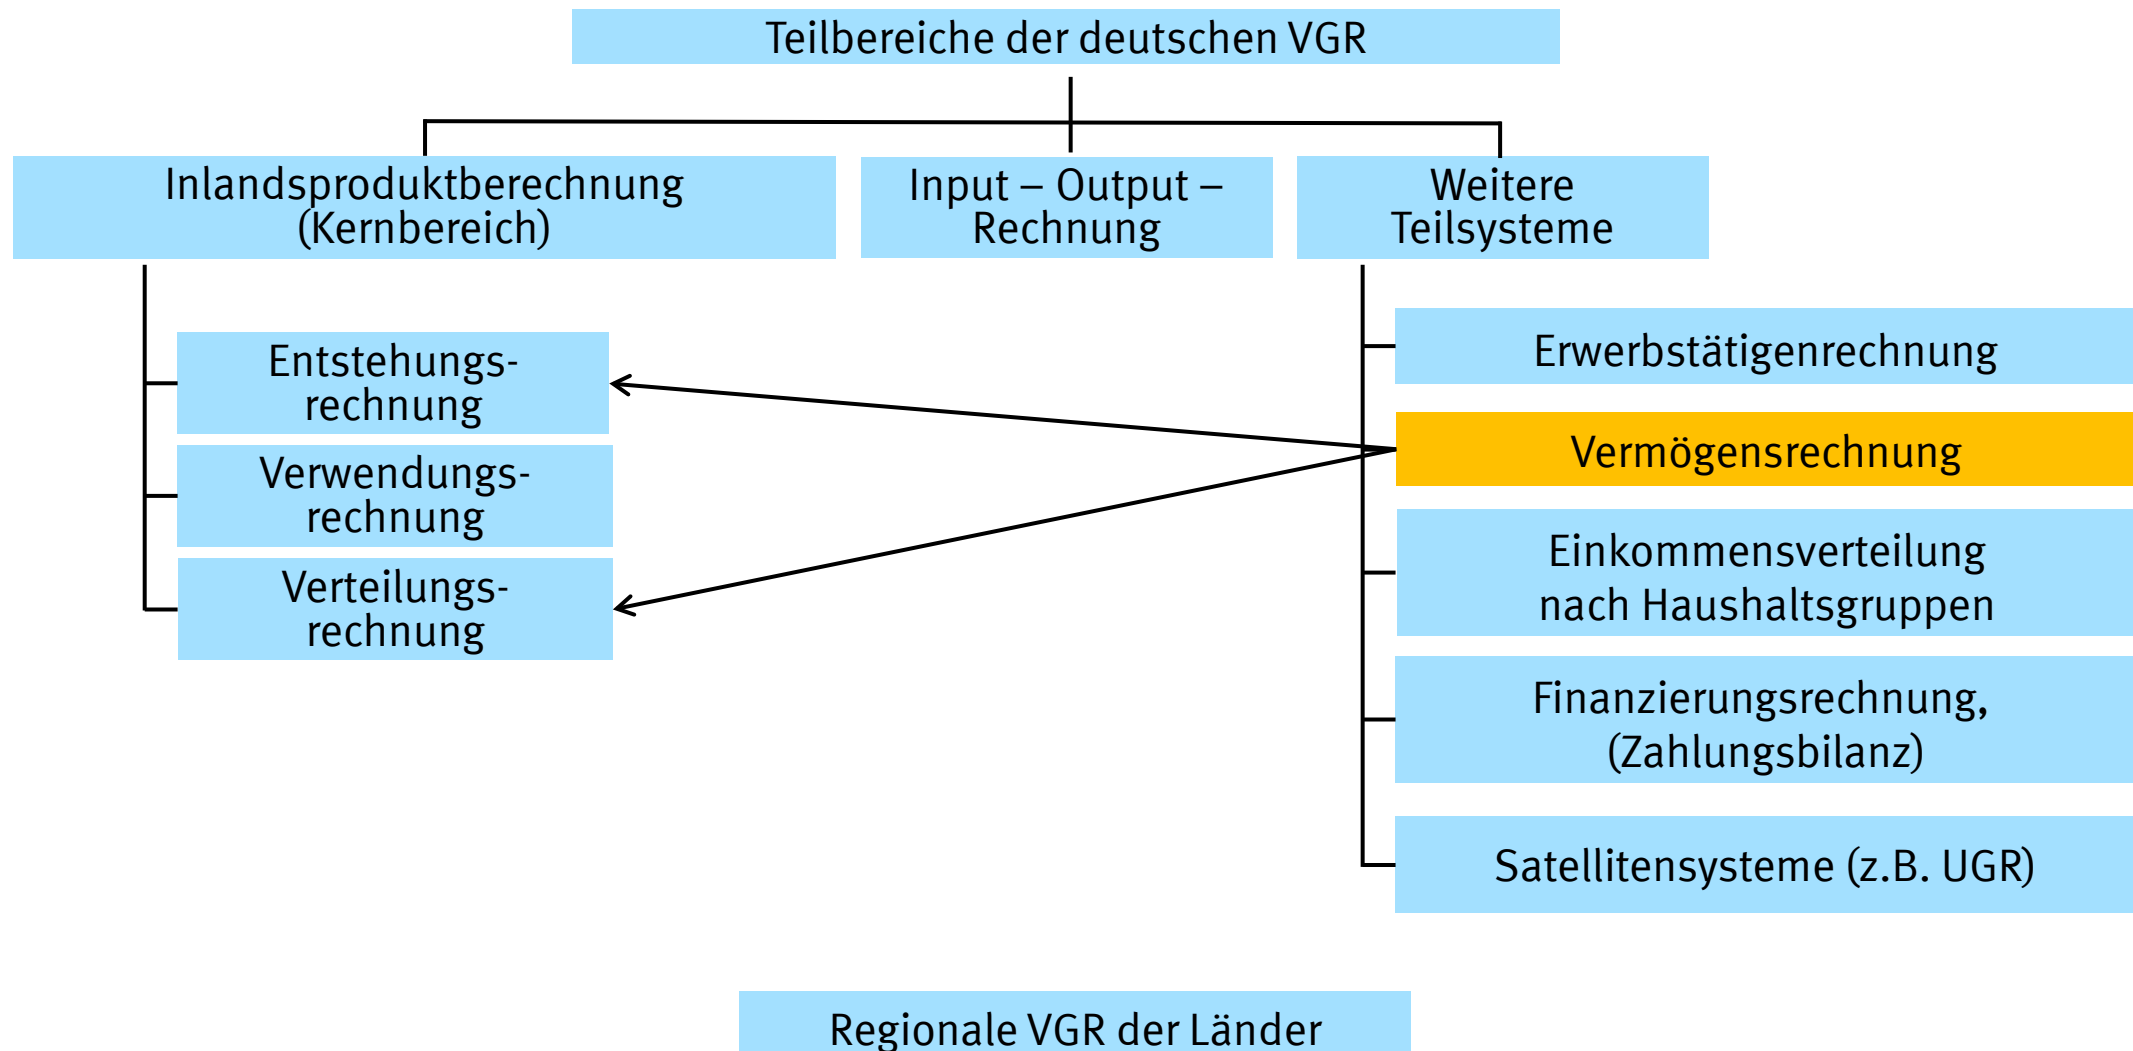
Teilbereiche der deutschen VGR

Inlandsproduktberechnung (Kernbereich)

Input – Output – Rechnung

Weitere Teilsysteme

Entstehungsrechnung

Verwendungsrechnung

Verteilungsrechnung

Erwerbstätigenrechnung

Vermögensrechnung

Einkommensverteilung nach Haushaltsgruppen

Finanzierungsrechnung, (Zahlungsbilanz)

Satellitensysteme (z.B. UGR)

Regionale VGR der Länder